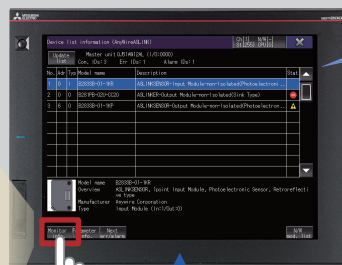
Device list information (AnyWire ASLINK)

Update list

Master unit(LJ51AW12AL (1/0:0000)
Con. IDs:3 Err IDs:1 Alarm IDs:1

| No. | Adr | Typ | Model name | Description | Stat |
|---|---|---|---|---|---|
| 1 | 0 | I | B2888B-01-1KR | ASLINKSENSOR-Input Module-non-isolated(Photoelectroni... | |
| 2 | 0 | O | B281PB-02U-C020 | ASLINKSENSOR-Output Module-non-isolated(Sink Type) | |
| 3 | 6 | O | B2888B-01-1KP | ASLINKSENSOR-Output Module-non-isolated(Photoelectron... | |

Model name B2888B-01-1KR
Overview ASLINKSENSOR, 1point Input Module, Photoelectronic Sensor, Retroreflective type
Manufacturer Keyence Corporation
Type Input Module (In:1/Out:0)

Monitor
Parameter info.
Next err/alarm